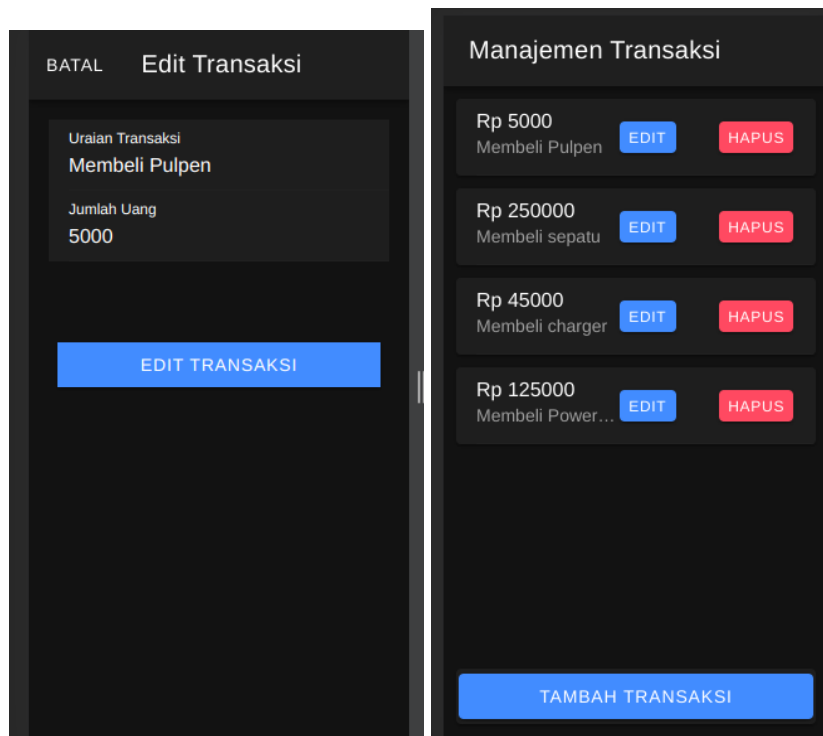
BATAL Edit Transaksi

Uraian Transaksi
Membeli Pulpen

Jumlah Uang
5000

EDIT TRANSAKSI

Manajemen Transaksi

Rp 5000
Membeli Pulpen
EDIT
HAPUS

Rp 250000
Membeli sepatu
EDIT
HAPUS

Rp 45000
Membeli charger
EDIT
HAPUS

Rp 125000
Membeli Power…
EDIT
HAPUS

TAMBAH TRANSAKSI